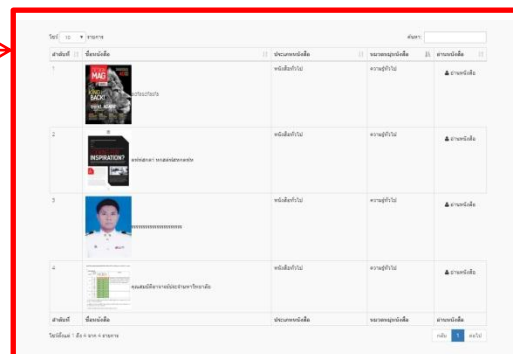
โชว์ 10 รายการ

ค้นหา:

| ลำดับที่ | ชื่อหนังสือ | ประเภทหนังสือ | หมวดหมู่หนังสือ | อ่านหนังสือ |
|---|---|---|---|---|
| 1 | MAG BACK! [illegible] | หนังสือทั่วไป | ความรู้ทั่วไป | อ่านหนังสือ |
| 2 | INSPIRATION? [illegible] | หนังสือทั่วไป | ความรู้ทั่วไป | อ่านหนังสือ |
| 3 | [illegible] | หนังสือทั่วไป | ความรู้ทั่วไป | อ่านหนังสือ |
| 4 | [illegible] | หนังสือทั่วไป | ความรู้ทั่วไป | อ่านหนังสือ |
| ลำดับที่ | ชื่อหนังสือ | ประเภทหนังสือ | หมวดหมู่หนังสือ | อ่านหนังสือ |

โชว์ข้อมูล 1 ถึง 4 จาก 4 รายการ

กลับ 1 ต่อไป